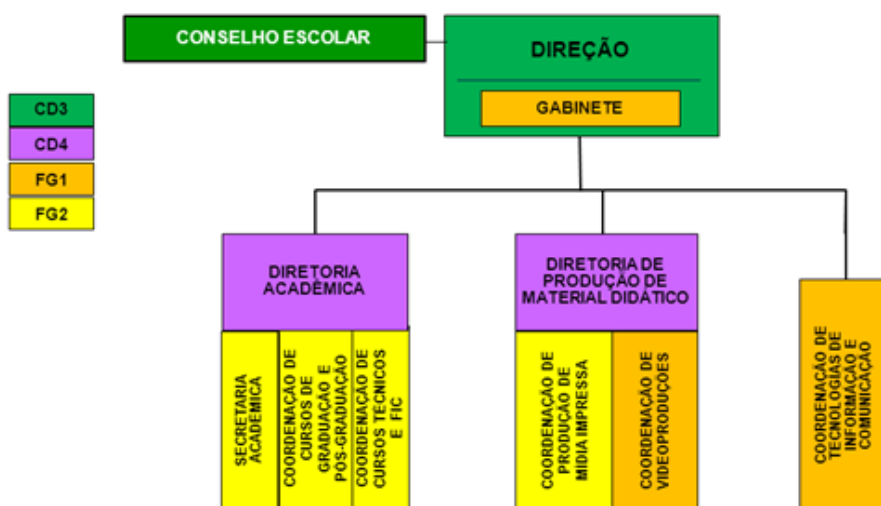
CONSELHO ESCOLAR

DIREÇÃO

GABINETE

CD3
CD4
FG1
FG2

DIRETORIA ACADÊMICA

SECRETARIA ACADÊMICA

COORDENAÇÃO DE CURSOS DE GRADUAÇÃO E PÓS-GRADUAÇÃO

COORDENAÇÃO DE CURSOS TÉCNICOS E FIC

DIRETORIA DE PRODUÇÃO DE MATERIAL DIDÁTICO

COORDENAÇÃO DE PRODUÇÃO DE MÍDIA IMPRESSA

COORDENAÇÃO DE VIDEOPRODUÇÕES

COORDENAÇÃO DE TECNOLOGIAS DE INFORMAÇÃO E COMUNICAÇÃO